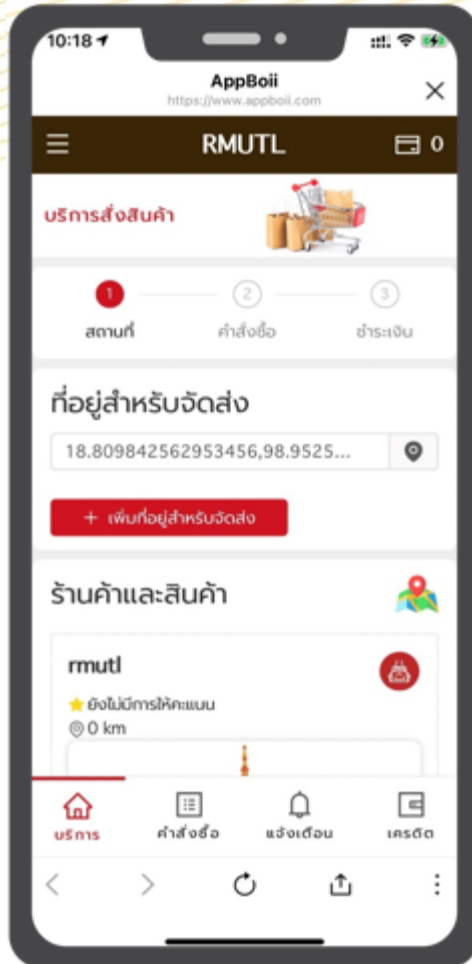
10:18

AppBoii
https://www.appboii.com

RMUTL

0

บริการสั่งสินค้า

1 สถานที่

2 คำสั่งซื้อ

3 ชำระเงิน

ที่อยู่สำหรับจัดส่ง

18.809842562953456,98.9525...

+ เพิ่มที่อยู่สำหรับจัดส่ง

ร้านค้าและสินค้า

rmutl

ยังไม่มีการให้คะแนน

0 km

บริการ

คำสั่งซื้อ

แจ้งเตือน

เครดิต